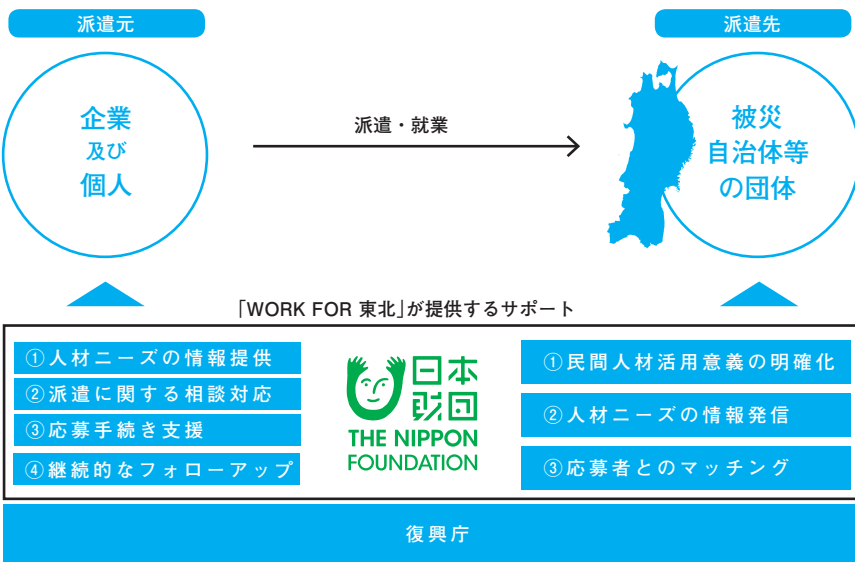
派遣元

企業
及び
個人

派遣・就業

派遣先

被災
自治体等
の団体

「WORK FOR 東北」が提供するサポート

①人材ニーズの情報提供
②派遣に関する相談対応
③応募手続き支援
④継続的なフォローアップ

日本財団
THE NIPPON FOUNDATION

①民間人材活用意義の明確化
②人材ニーズの情報発信
③応募者とのマッチング

復興庁